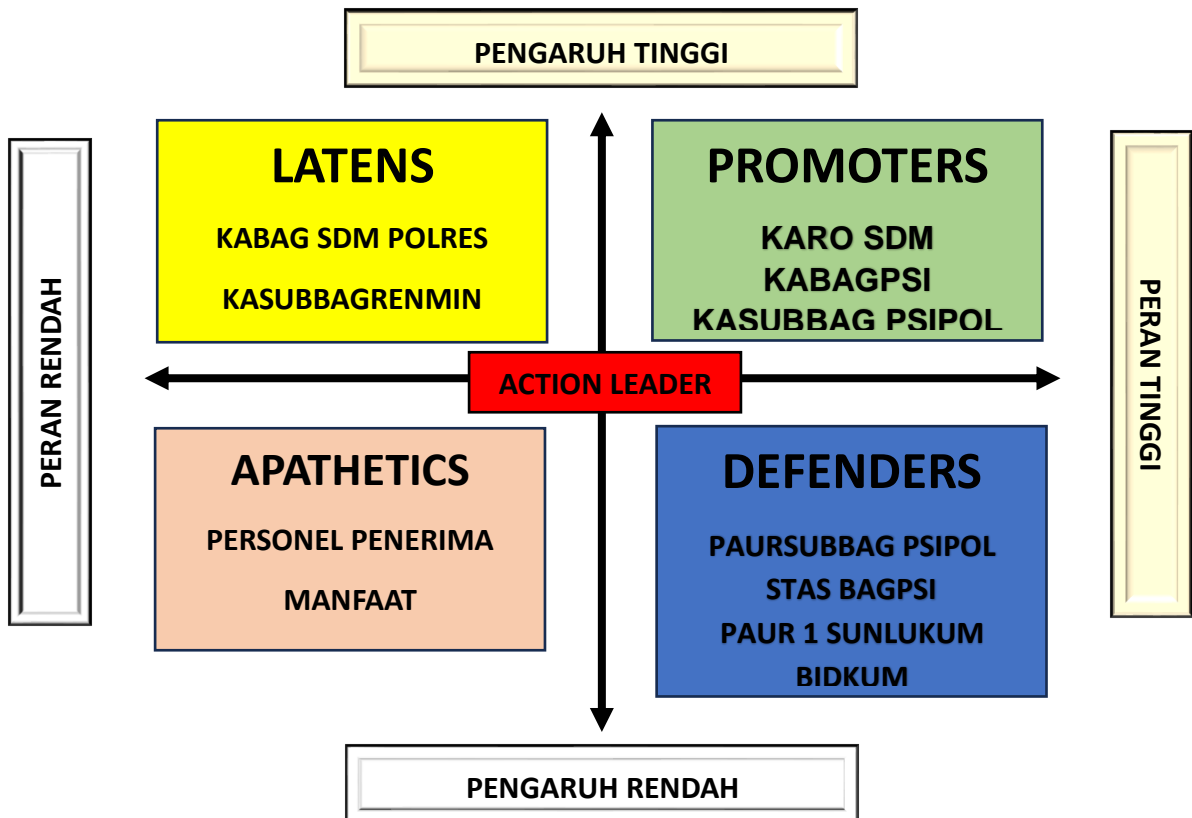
PENGARUH TINGGI

PERAN RENDAH

LATENS

KABAG SDM POLRES

KASUBBAGRENMIN

PROMOTERS

KARO SDM

KABAGPSI

KASUBBAG PSIPOL

PERAN TINGGI

ACTION LEADER

APATHETICS

PERSONEL PENERIMA MANFAAT

DEFENDERS

PAURSUBBAG PSIPOL

STAS BAGPSI

PAUR 1 SUNLUKUM BIDKUM

PENGARUH RENDAH